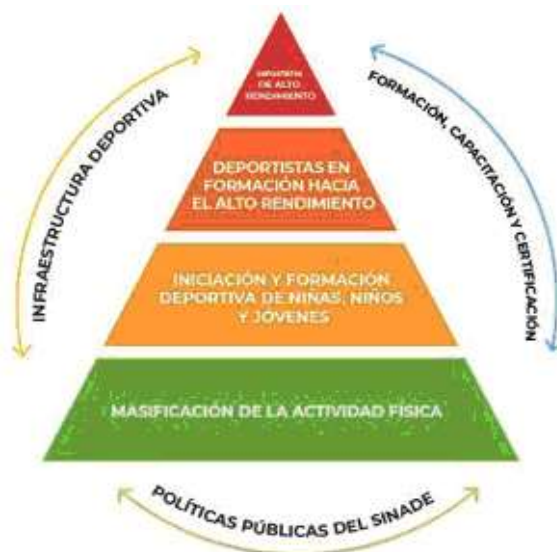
DEPORTISTAS DE ALTO RENDIMIENTO

DEPORTISTAS EN FORMACIÓN HACIA EL ALTO RENDIMIENTO

INICIACIÓN Y FORMACIÓN DEPORTIVA DE NIÑAS, NIÑOS Y JÓVENES

MASIFICACIÓN DE LA ACTIVIDAD FÍSICA

INFRAESTRUCTURA DEPORTIVA

FORMACIÓN, CAPACITACIÓN Y CERTIFICACIÓN

POLÍTICAS PÚBLICAS DEL SINADE